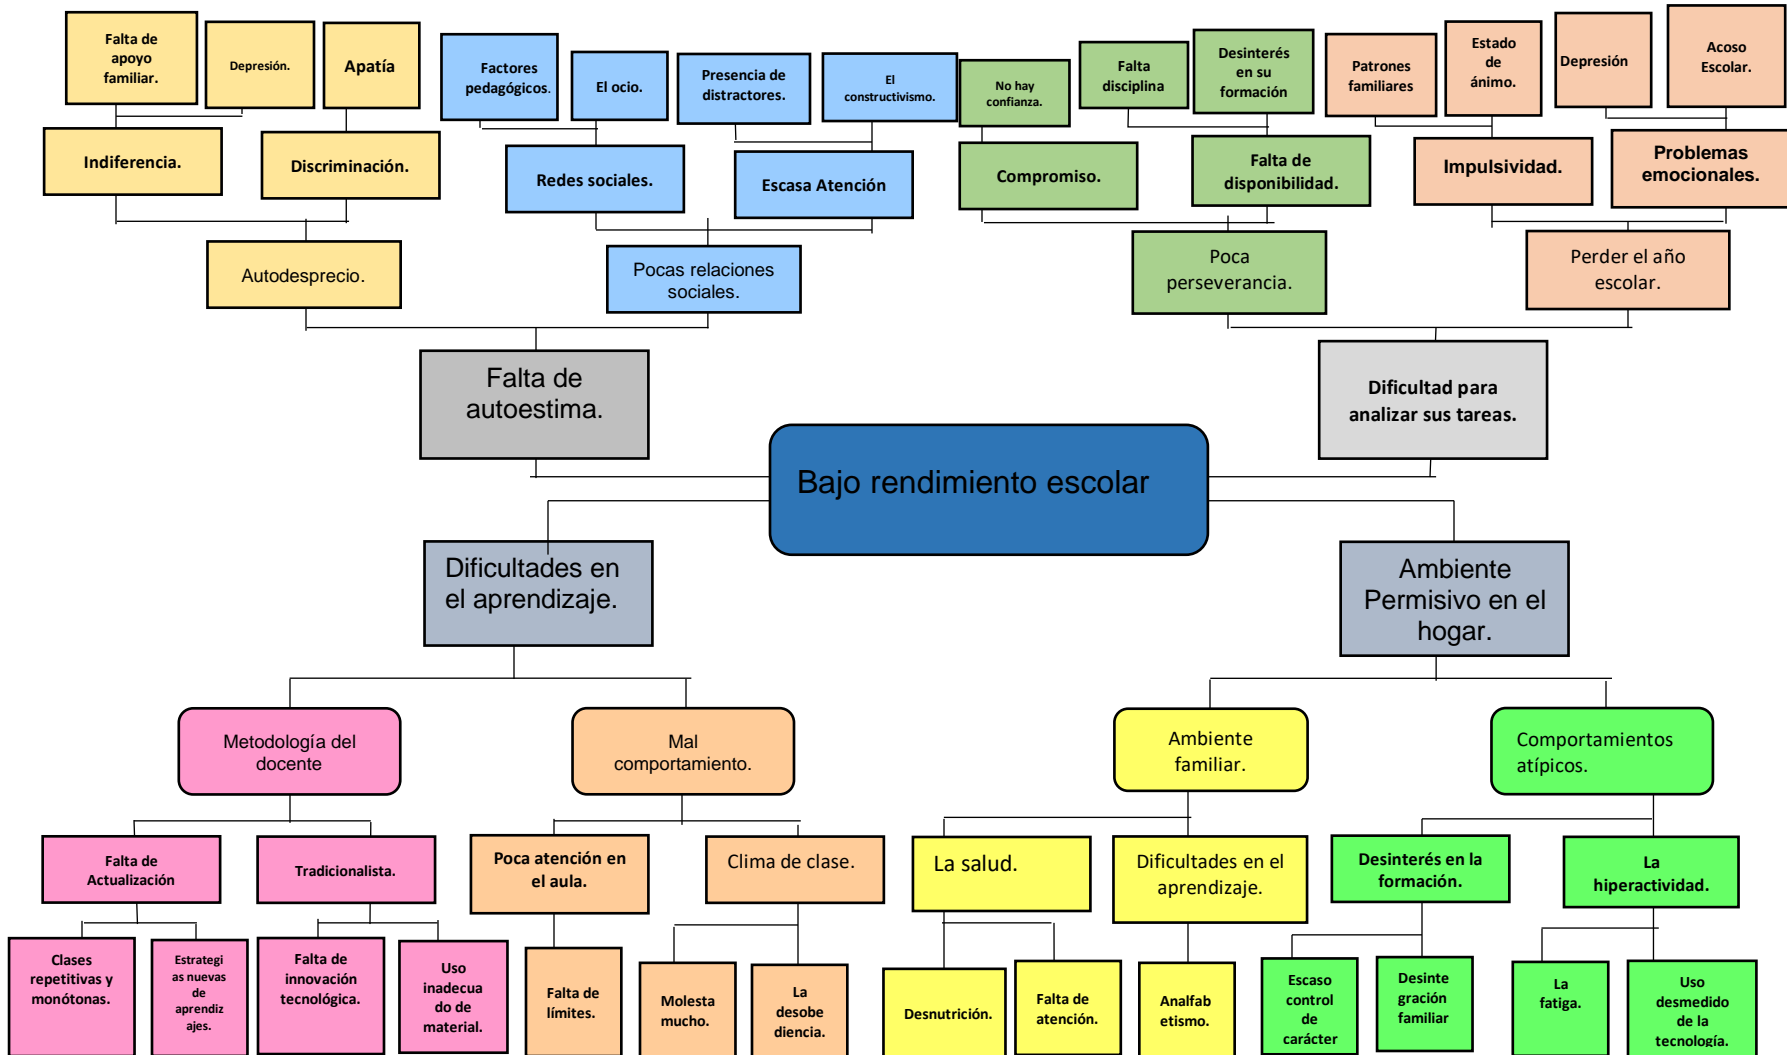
Falta de apoyo familiar.

Depresión.

Apatía

Indiferencia.

Discriminación.

Autodesprecio.

Factores pedagógicos.

El ocio.

Presencia de distractores.

El constructivismo.

Redes sociales.

Escasa Atención

Pocas relaciones sociales.

Falta de autoestima.

No hay confianza.

Falta disciplina

Desinterés en su formación

Compromiso.

Falta de disponibilidad.

Poca perseverancia.

Patrones familiares

Estado de ánimo.

Depresión

Acoso Escolar.

Impulsividad.

Problemas emocionales.

Perder el año escolar.

Dificultad para analizar sus tareas.

Bajo rendimiento escolar

Dificultades en el aprendizaje.

Ambiente Permisivo en el hogar.

Metodología del docente

Mal comportamiento.

Ambiente familiar.

Comportamientos atípicos.

Falta de Actualización

Tradicionalista.

Poca atención en el aula.

Clima de clase.

La salud.

Dificultades en el aprendizaje.

Desinterés en la formación.

La hiperactividad.

Clases repetitivas y monótonas.

Estrategias nuevas de aprendizajes.

Falta de innovación tecnológica.

Uso inadecuado de material.

Falta de límites.

Molesta mucho.

La desobediencia.

Desnutrición.

Falta de atención.

Analfabetismo.

Escaso control de carácter

Desintegración familiar

La fatiga.

Uso desmedido de la tecnología.